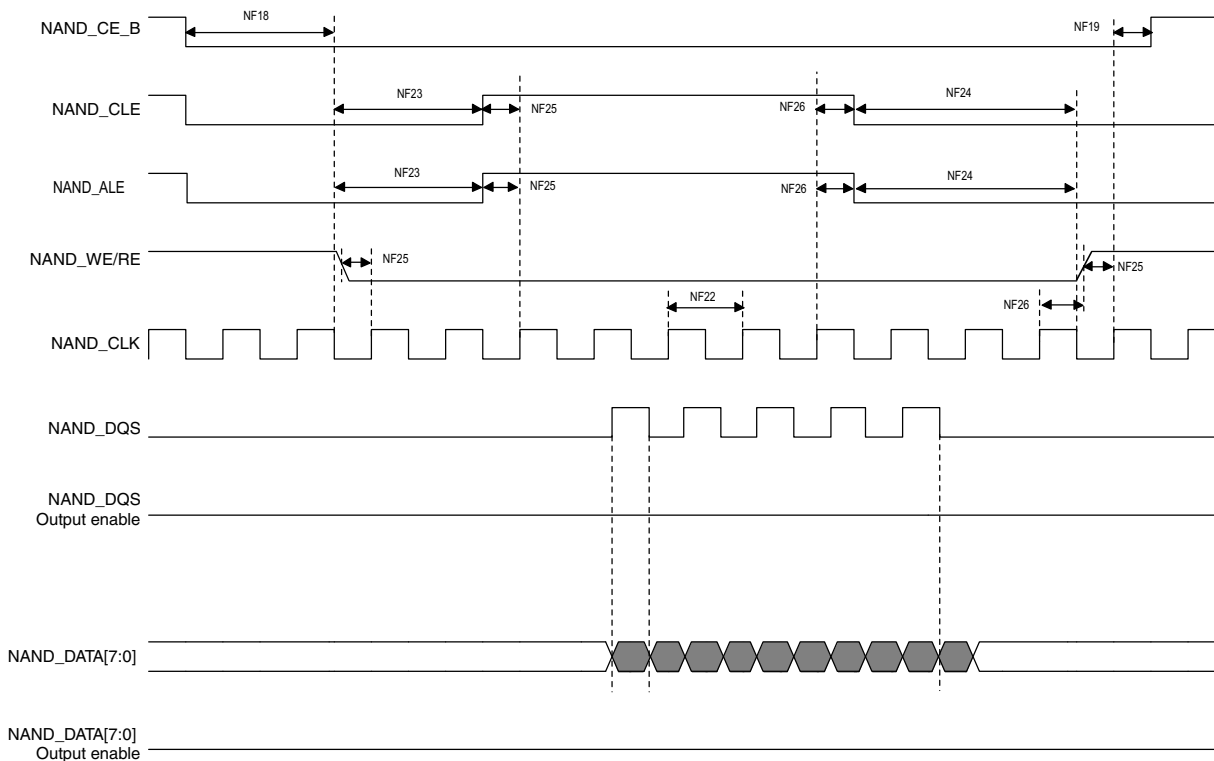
NAND_CE_B
NF18
NF19

NAND_CLE
NF23
NF25
NF26
NF24

NAND_ALE
NF23
NF25
NF26
NF24

NAND_WE/RE
NF25
NF25
NF22
NF26

NAND_CLK

NAND_DQS

NAND_DQS
Output enable

NAND_DATA[7:0]

NAND_DATA[7:0]
Output enable